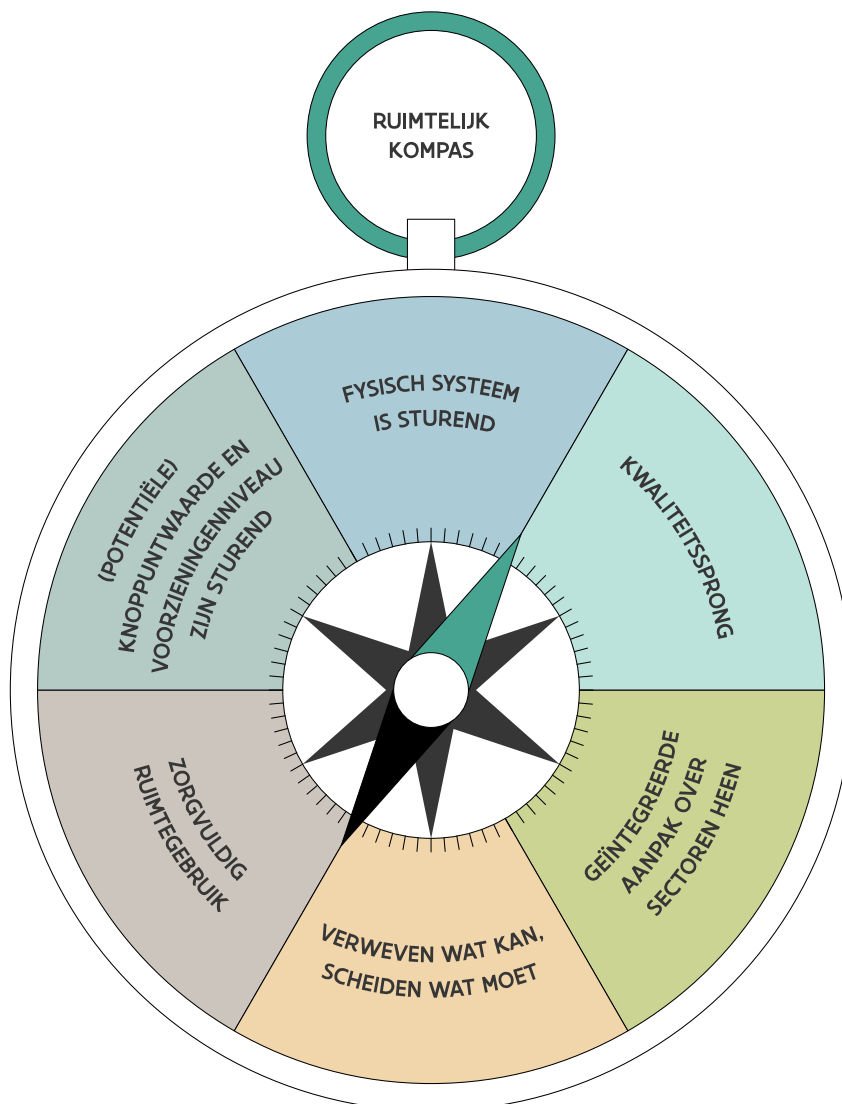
RUIMTELIJK KOMPAS

FYSISCH SYSTEEM IS STUREND

KWALITEITSSPRONG

GEÏNTEGREERDE AANPAK OVER SECTOREN HEEN

VERWEVEN WAT KAN, SCHEIDEN WAT MOET

ZORGVULDIG RUIMTEGEBRUIK

(POTENTIËLE) KNOPPUNTWAARDE EN VOORZIENINGENNIVEAU ZIJN STUREND